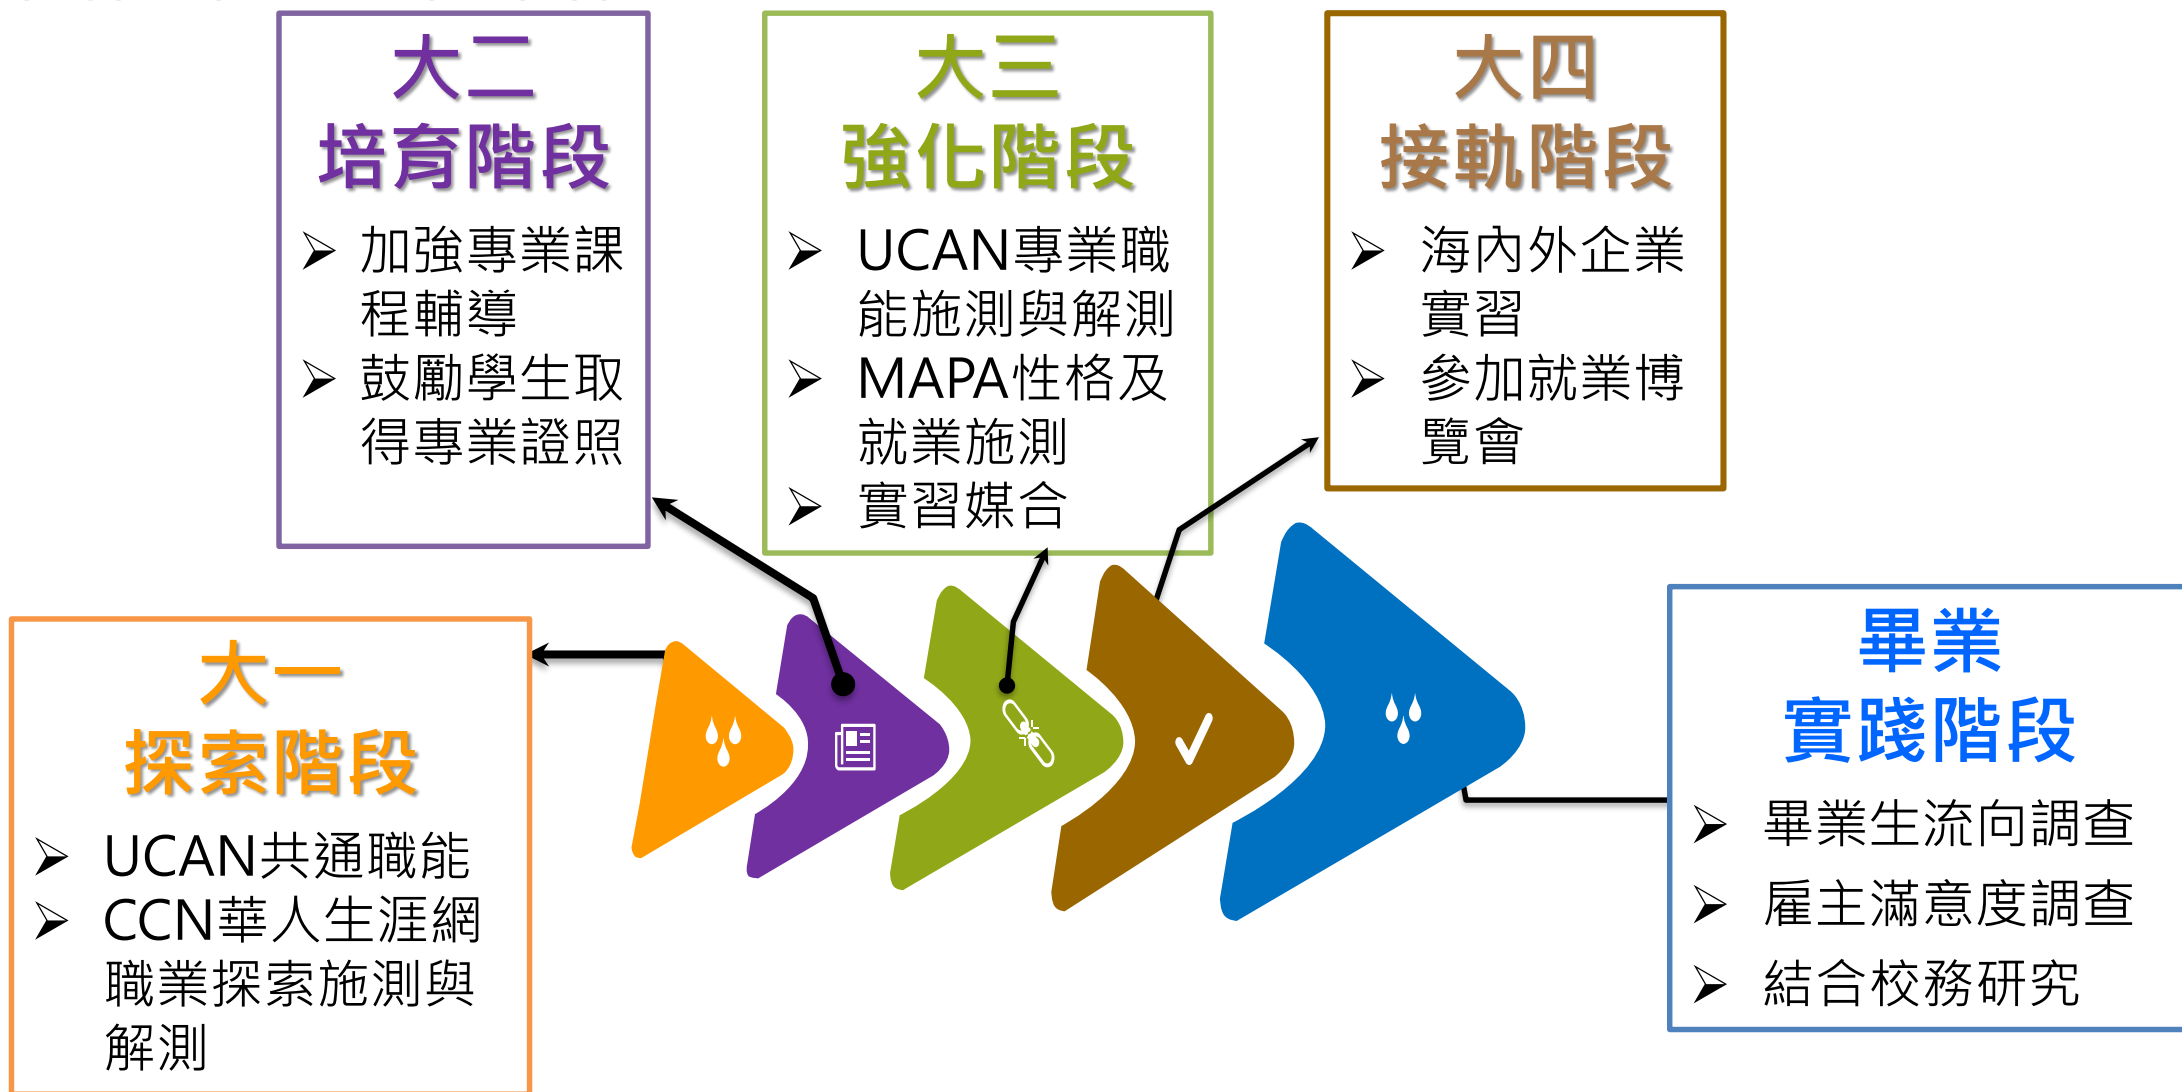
大二
培育階段

➢ 加強專業課程輔導
➢ 鼓勵學生取得專業證照

大三
強化階段

➢ UCAN專業職能施測與解測
➢ MAPA性格及就業施測
➢ 實習媒合

大四
接軌階段

➢ 海內外企業實習
➢ 參加就業博覽會

大一
探索階段

➢ UCAN共通職能
➢ CCN華人生涯網職業探索施測與解測

畢業
實踐階段

➢ 畢業生流向調查
➢ 雇主滿意度調查
➢ 結合校務研究